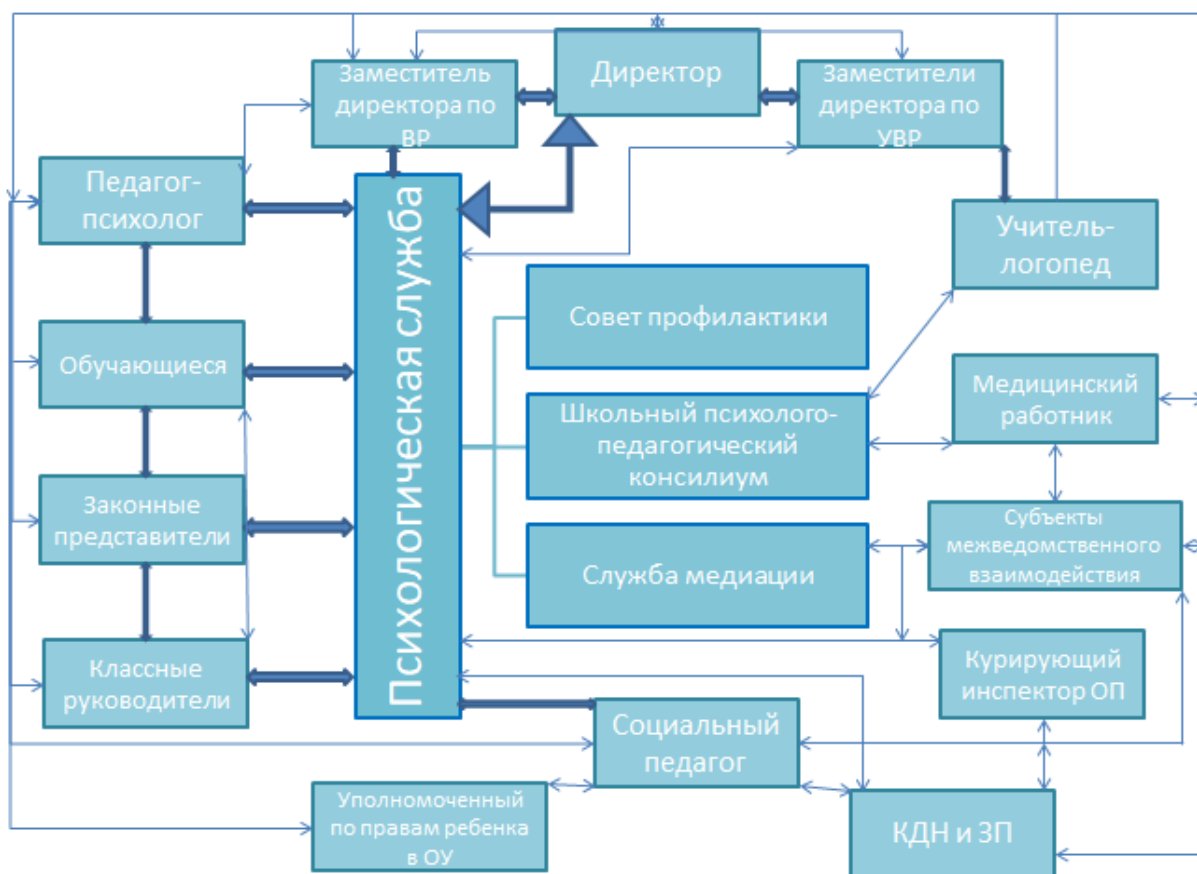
Заместитель директора по ВР

Директор

Заместители директора по УВР

Педагог-психолог

Психологическая служба

Учитель-логопед

Обучающиеся

Совет профилактики

Школьный психолого-педагогический консилиум

Медицинский работник

Законные представители

Субъекты межведомственного взаимодействия

Служба медиации

Классные руководители

Курирующий инспектор ОП

Социальный педагог

Уполномоченный по правам ребенка в ОУ

КДН и ЗП